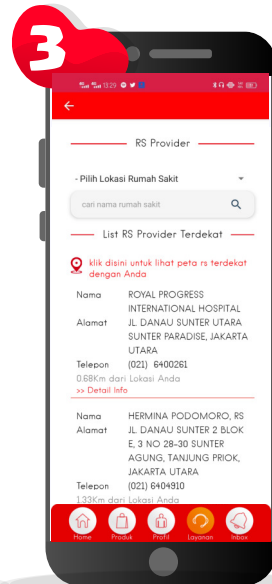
3

13:29

RS Provider

- Pilih Lokasi Rumah Sakit

cari nama rumah sakit

List RS Provider Terdekat

klik disini untuk lihat peta rs terdekat dengan Anda

| | |
|---|---|
| Nama | ROYAL PROGRESS INTERNATIONAL HOSPITAL |
| Alamat | JL DANAU SUNTER UTARA SUNTER PARADISE, JAKARTA UTARA |
| Telepon | (021) 6400261 |

0.68Km dari Lokasi Anda
>> Detail Info

| | |
|---|---|
| Nama | HERMINA PODOMORO, RS |
| Alamat | JL DANAU SUNTER 2 BLOK E, 3 NO 28-30 SUNTER AGUNG, TANJUNG PRIOK, JAKARTA UTARA |
| Telepon | (021) 6404910 |

1.33Km dari Lokasi Anda

Home Produk Profil Layanan Inbox